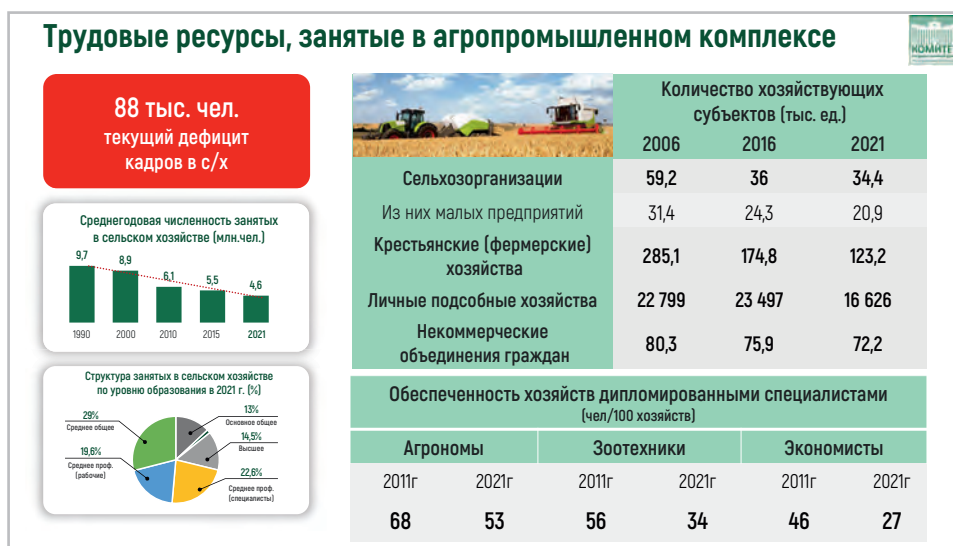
Трудовые ресурсы, занятые в агропромышленном комплексе

КОМИТЕ

88 тыс. чел.
текущий дефицит кадров в с/х

Среднегодовая численность занятых в сельском хозяйстве (млн.чел.)

9,7
8,9
6,1
5,5
4,6
1990
2000
2010
2015
2021

Структура занятых в сельском хозяйстве по уровню образования в 2021 г. (%)

29%
Среднее общее
13%
Основное общее
14,5%
Высшее
19,6%
Среднее проф. (рабочие)
22,6%
Среднее проф. (специалисты)

| | Количество хозяйствующих субъектов (тыс. ед.) | | |
|---|---|---|---|
| | 2006 | 2016 | 2021 |
| Сельхозорганизации | 59,2 | 36 | 34,4 |
| Из них малых предприятий | 31,4 | 24,3 | 20,9 |
| Крестьянские (фермерские) хозяйства | 285,1 | 174,8 | 123,2 |
| Личные подсобные хозяйства | 22 799 | 23 497 | 16 626 |
| Некоммерческие объединения граждан | 80,3 | 75,9 | 72,2 |

Обеспеченность хозяйств дипломированными специалистами
(чел/100 хозяйств)

| Агрономы | | Зоотехники | | Экономисты | |
|---|---|---|---|---|---|
| 2011г | 2021г | 2011г | 2021г | 2011г | 2021г |
| 68 | 53 | 56 | 34 | 46 | 27 |